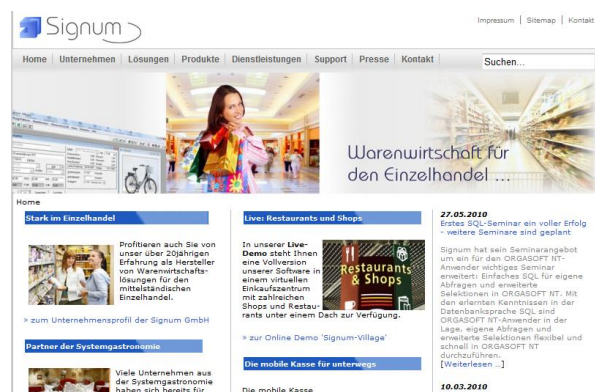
Signum

Impressum | Sitemap | Kontakt

Home | Unternehmen | Lösungen | Produkte | Dienstleistungen | Support | Presse | Kontakt

Suchen...

Warenwirtschaft für den Einzelhandel ...

Home

Stark im Einzelhandel

Profitieren auch Sie von unser über 20jährigen Erfahrung als Hersteller von Warenwirtschaftslösungen für den mittelständischen Einzelhandel.

» zum Unternehmensprofil der Signum GmbH

Partner der Systemgastronomie

Viele Unternehmen aus der Systemgastronomie haben sich bereits für

Live: Restaurants und Shops

In unserer Live-Demo steht Ihnen eine Vollversion unserer Software in einem virtuellen Einkaufszentrum mit zahlreichen Shops und Restaurants unter einem Dach zur Verfügung.

Restaurants & Shops

» zur Online Demo 'Signum-Village'

Die mobile Kasse für unterwegs

Die mobile Kasse

27.05.2010
Erstes SQL-Seminar ein voller Erfolg - weitere Seminare sind geplant

Signum hat sein Seminarangebot um ein für den ORGASOFT NT-Anwender wichtiges Seminar erweitert: Einfaches SQL für eigene Abfragen und erweiterte Selektionen in ORGASOFT NT. Mit den erlernten Kenntnissen in der Datenbanksprache SQL sind ORGASOFT NT-Anwender in der Lage, eigene Abfragen und erweiterte Selektionen flexibel und schnell in ORGASOFT NT durchzuführen.
[Weiterlesen ...]

10.03.2010